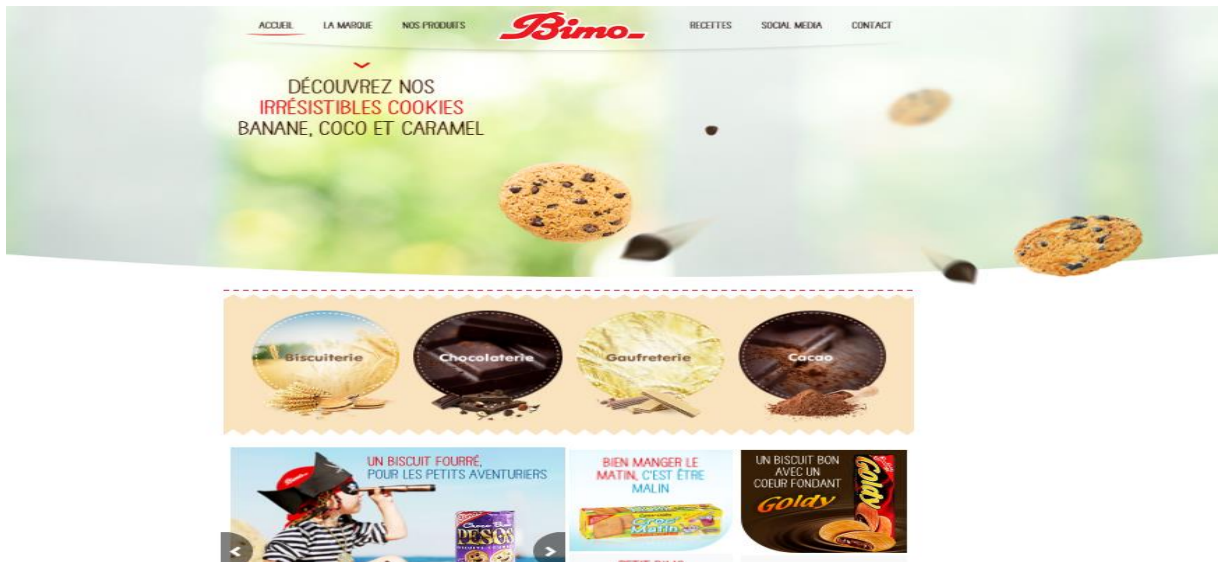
ACCUEIL LA MARQUE NOS PRODUITS Bimo RECETTES SOCIAL MEDIA CONTACT

DÉCOUVREZ NOS IRRÉSISTIBLES COOKIES BANANE, COCO ET CARAMEL

Biscuiterie Chocolaterie Gaufreterie Cacao

UN BISCUIT FOURRÉ, POUR LES PETITS AVENTURIERS

PESOS

BIEN MANGER LE MATIN, C'EST ÊTRE MALIN

Matin

UN BISCUIT BON AVEC UN COEUR FONDANT

Goldy